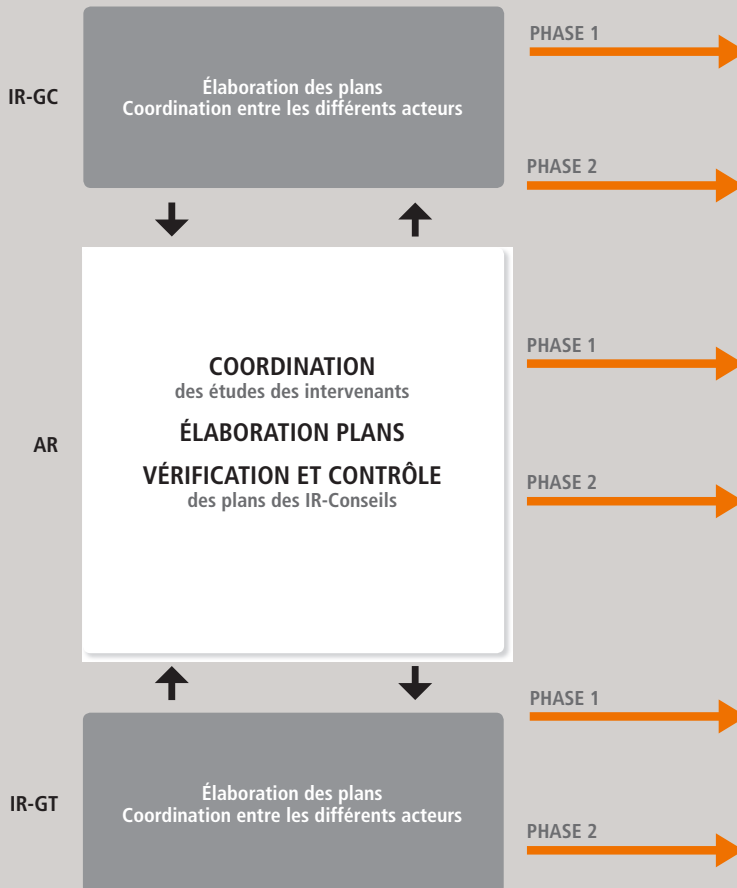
IR-GC

Élaboration des plans
Coordination entre les différents acteurs

PHASE 1

PHASE 2

AR

COORDINATION
des études des intervenants

ÉLABORATION PLANS

VÉRIFICATION ET CONTRÔLE
des plans des IR-Conseils

PHASE 1

PHASE 2

IR-GT

Élaboration des plans
Coordination entre les différents acteurs

PHASE 1

PHASE 2